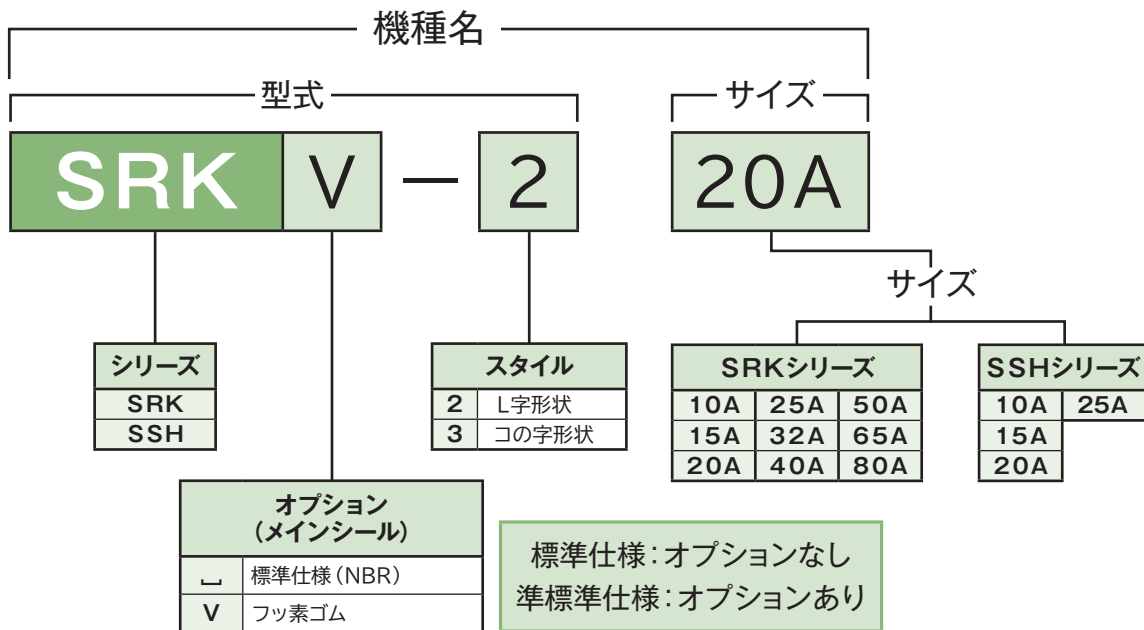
機種名

型式

サイズ

SRK V − 2

20A

サイズ

| シリーズ |
|---|
| SRK |
| SSH |

| スタイル | |
|---|---|
| 2 | L字形状 |
| 3 | コの字形状 |

| SRKシリーズ | | |
|---|---|---|
| 10A | 25A | 50A |
| 15A | 32A | 65A |
| 20A | 40A | 80A |

| SSHシリーズ | |
|---|---|
| 10A | 25A |
| 15A | |
| 20A | |

| オプション（メインシール） | |
|---|---|
| ␣ | 標準仕様（NBR） |
| V | フッ素ゴム |

標準仕様：オプションなし
準標準仕様：オプションあり